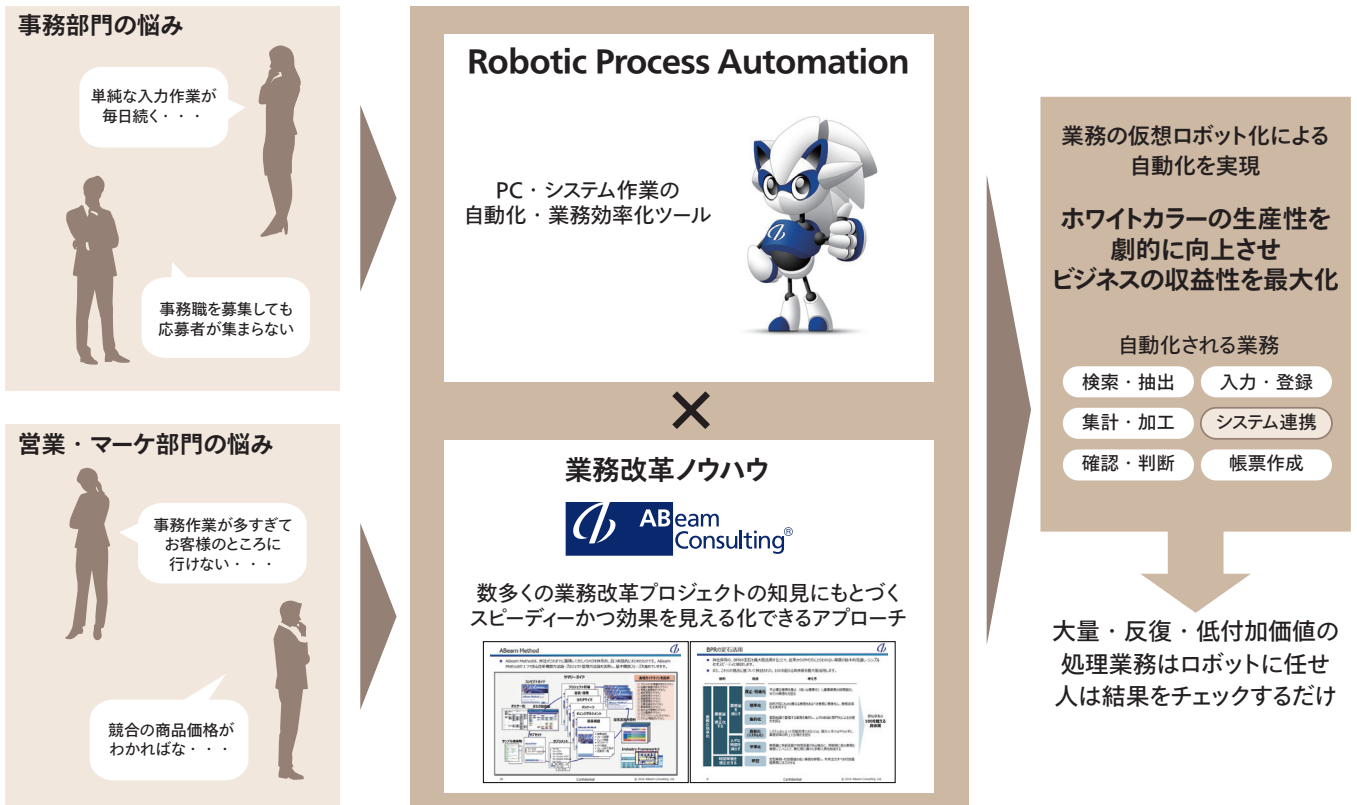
事務部門の悩み

単純な入力作業が毎日続く・・・

事務職を募集しても応募者が集まらない

営業・マーケ部門の悩み

事務作業が多すぎてお客様のところに行けない・・・

競合の商品価格がわかればな・・・

Robotic Process Automation

PC・システム作業の自動化・業務効率化ツール

×

業務改革ノウハウ

ABeam Consulting®

数多くの業務改革プロジェクトの知見にもとづくスピーディーかつ効果を見える化できるアプローチ

ABeam Method

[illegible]

業務の仮想ロボット化による自動化を実現

ホワイトカラーの生産性を劇的に向上させビジネスの収益性を最大化

自動化される業務

検索・抽出

入力・登録

集計・加工

システム連携

確認・判断

帳票作成

大量・反復・低付加価値の処理業務はロボットに任せ人は結果をチェックするだけ